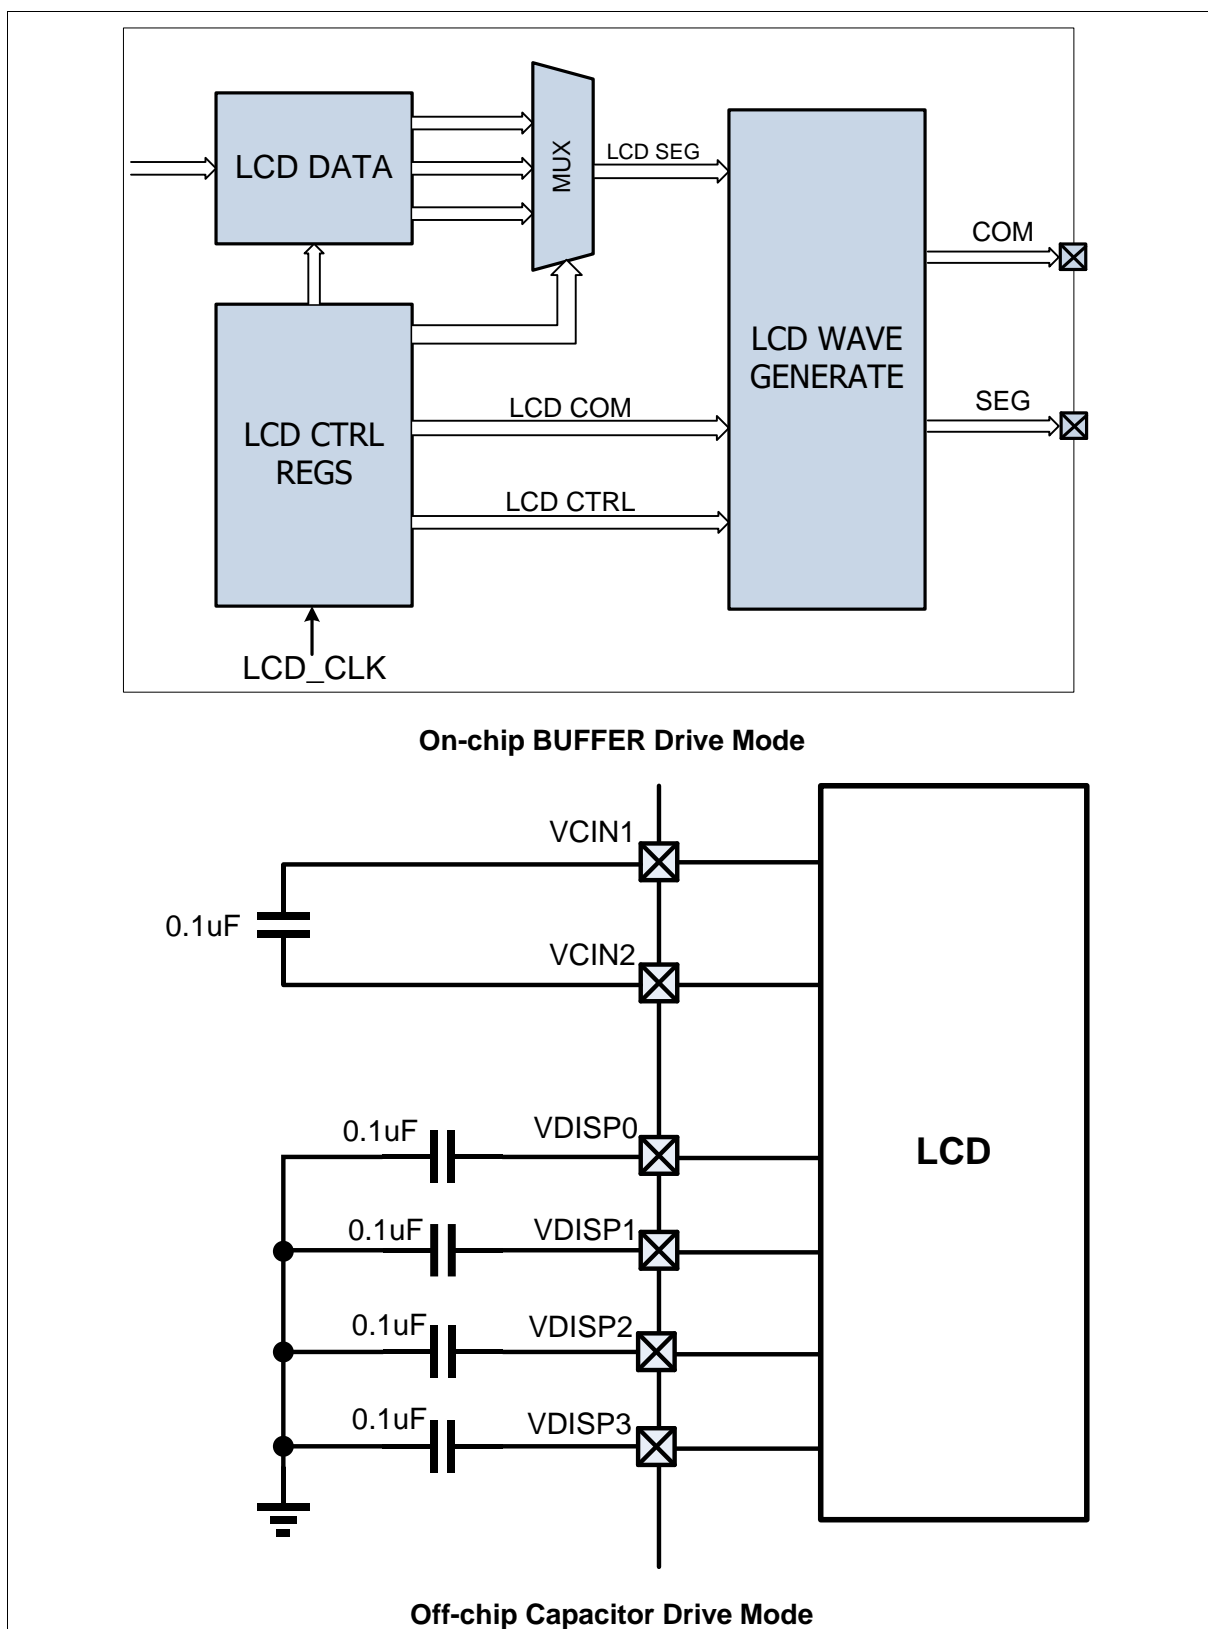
LCD DATA

MUX

LCD SEG

COM

LCD WAVE GENERATE

SEG

LCD CTRL REGS

LCD COM

LCD CTRL

LCD_CLK

On-chip BUFFER Drive Mode

VCIN1

0.1uF

VCIN2

0.1uF

VDISP0

LCD

0.1uF

VDISP1

0.1uF

VDISP2

0.1uF

VDISP3

Off-chip Capacitor Drive Mode